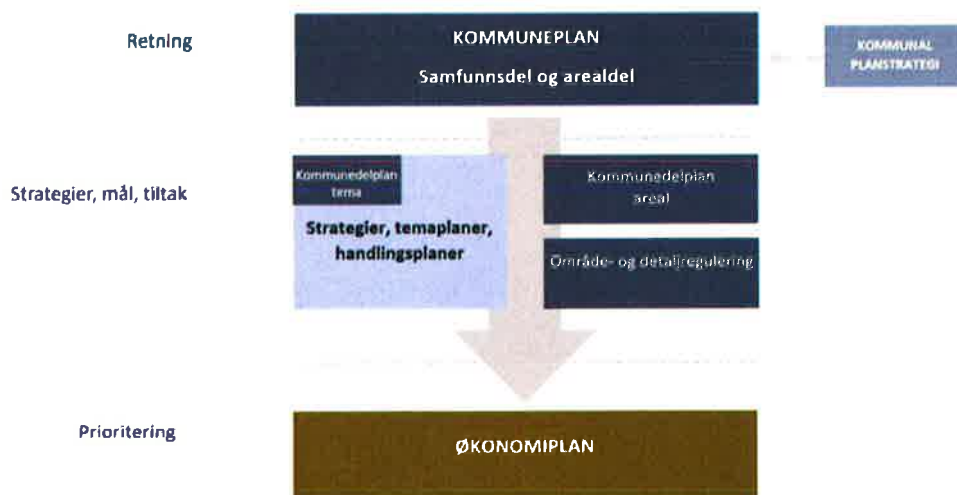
Retning

KOMMUNEPLAN

Samfunnsdel og arealdel

KOMMUNAL PLANSTRATEGI

Strategier, mål, tiltak

Kommunedelplan tema

Strategier, temaplaner, handlingsplaner

Kommunedelplan areal

Område- og detaljregulering

Prioritering

ØKONOMIPLAN